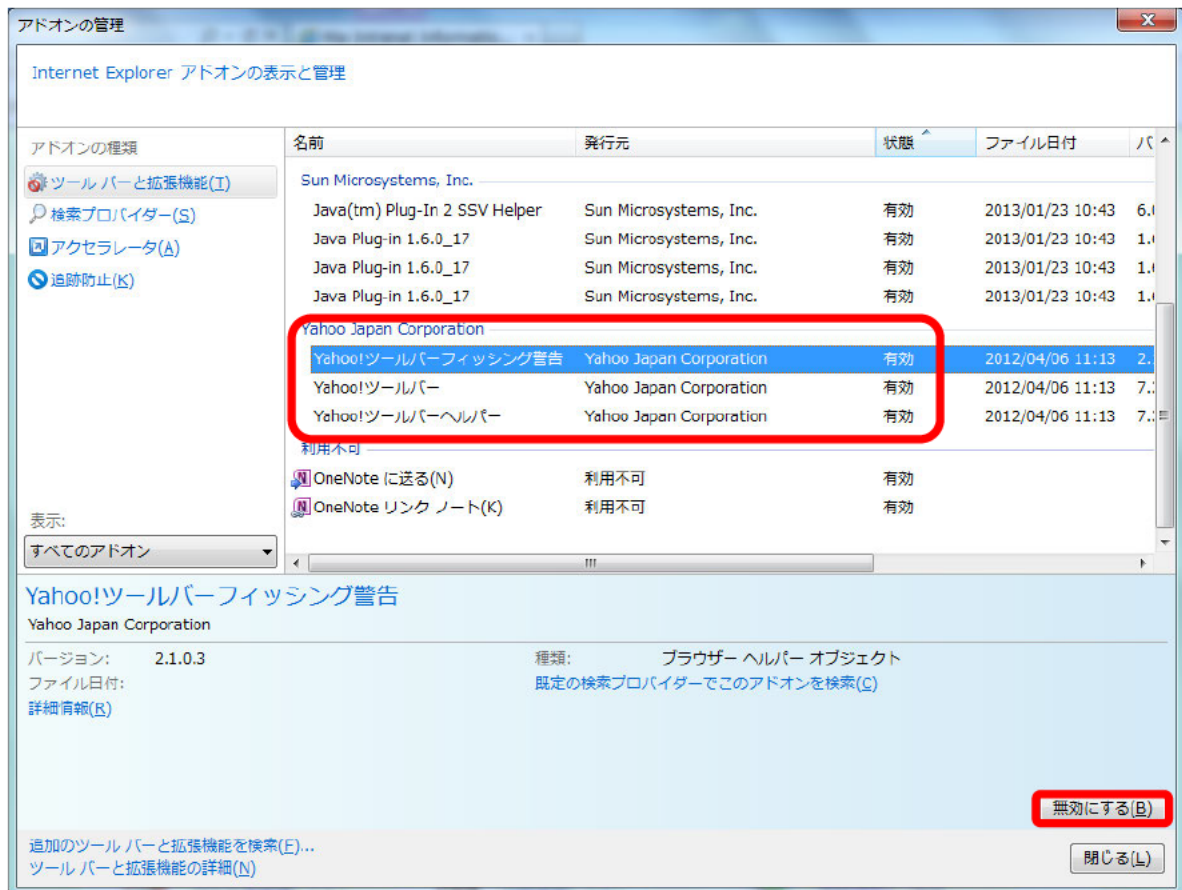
アドオンの管理

Internet Explorer アドオンの表示と管理

アドオンの種類
ツール バーと拡張機能(T)
検索プロバイダー(S)
アクセラレータ(A)
追跡防止(K)

| 名前 | 発行元 | 状態 | ファイル日付 | バ |
|---|---|---|---|---|
| Sun Microsystems, Inc. | | | | |
| Java(tm) Plug-In 2 SSV Helper | Sun Microsystems, Inc. | 有効 | 2013/01/23 10:43 | 6.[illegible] |
| Java Plug-in 1.6.0_17 | Sun Microsystems, Inc. | 有効 | 2013/01/23 10:43 | 1.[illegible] |
| Java Plug-in 1.6.0_17 | Sun Microsystems, Inc. | 有効 | 2013/01/23 10:43 | 1.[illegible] |
| Java Plug-in 1.6.0_17 | Sun Microsystems, Inc. | 有効 | 2013/01/23 10:43 | 1.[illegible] |
| Yahoo Japan Corporation | | | | |
| Yahoo!ツールバーフィッシング警告 | Yahoo Japan Corporation | 有効 | 2012/04/06 11:13 | 2.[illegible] |
| Yahoo!ツールバー | Yahoo Japan Corporation | 有効 | 2012/04/06 11:13 | 7.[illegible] |
| Yahoo!ツールバーヘルパー | Yahoo Japan Corporation | 有効 | 2012/04/06 11:13 | 7.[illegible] |
| 利用不可 | | | | |
| OneNote に送る(N) | 利用不可 | 有効 | | |
| OneNote リンク ノート(K) | 利用不可 | 有効 | | |

表示:
すべてのアドオン

Yahoo!ツールバーフィッシング警告
Yahoo Japan Corporation

バージョン: 2.1.0.3
ファイル日付:
詳細情報(R)

種類: ブラウザー ヘルパー オブジェクト
既定の検索プロバイダーでこのアドオンを検索(C)

無効にする(B)

追加のツール バーと拡張機能を検索(F)...
ツール バーと拡張機能の詳細(N)

閉じる(L)